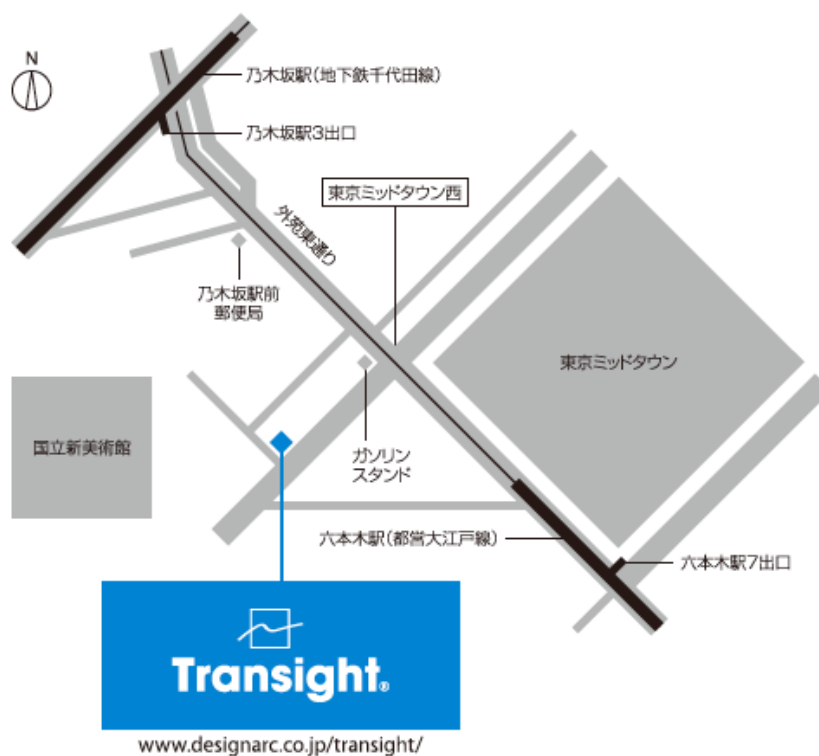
N

乃木坂駅(地下鉄千代田線)

乃木坂駅3出口

東京ミッドタウン西

外苑東通り

乃木坂駅前
郵便局

東京ミッドタウン

国立新美術館

ガソリン
スタンド

六本木駅(都営大江戸線)

六本木駅7出口

Transight®

www.designarc.co.jp/transight/